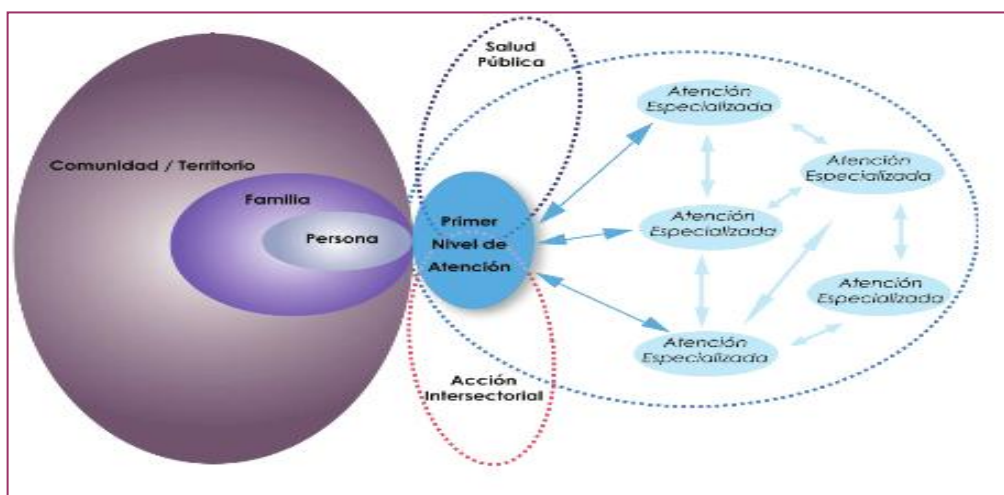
Salud Pública

Comunidad / Territorio

Familia

Persona

Primer Nivel de Atención

Acción Intersectorial

Atención Especializada

Atención Especializada

Atención Especializada

Atención Especializada

Atención Especializada